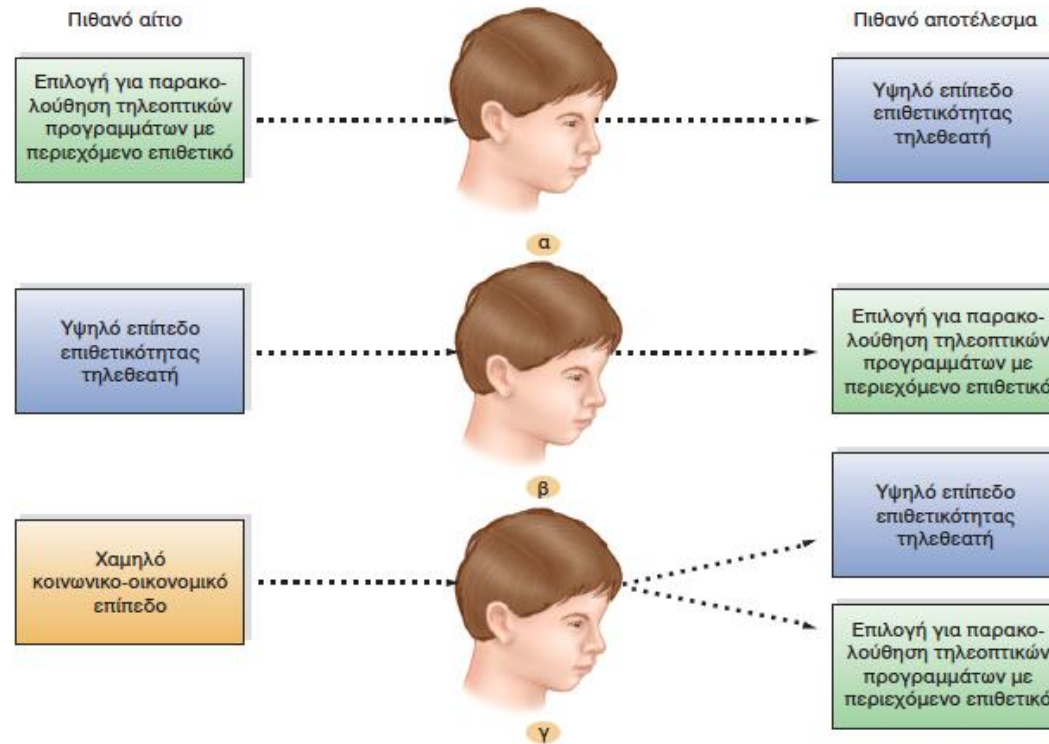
Πιθανό αίτιο

Πιθανό αποτέλεσμα

Επιλογή για παρακολούθηση τηλεοπτικών προγραμμάτων με περιεχόμενο επιθετικό

Υψηλό επίπεδο επιθετικότητας τηλεθεατή

α

Υψηλό επίπεδο επιθετικότητας τηλεθεατή

Επιλογή για παρακολούθηση τηλεοπτικών προγραμμάτων με περιεχόμενο επιθετικό

β

Χαμηλό κοινωνικο-οικονομικό επίπεδο

Υψηλό επίπεδο επιθετικότητας τηλεθεατή

Επιλογή για παρακολούθηση τηλεοπτικών προγραμμάτων με περιεχόμενο επιθετικό

γ